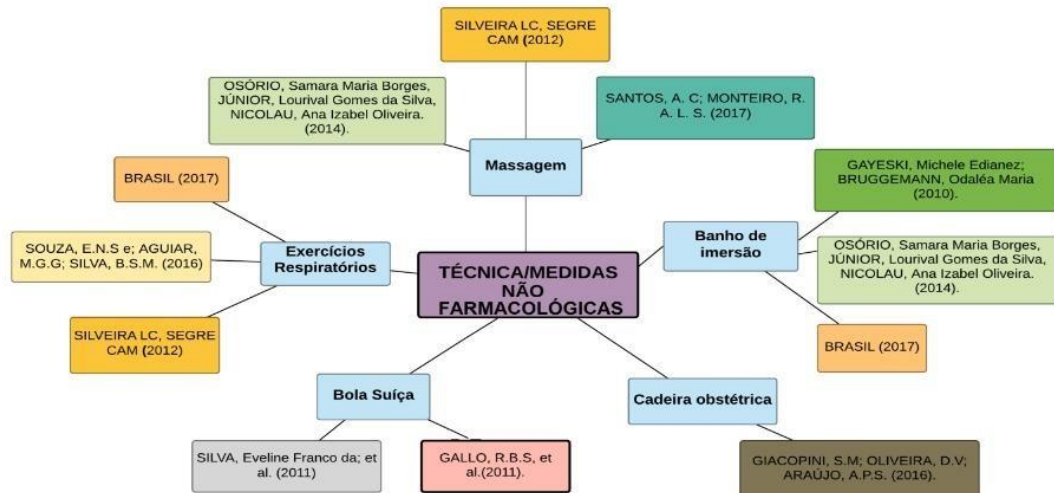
TÉCNICA/MEDIDAS NÃO FARMACOLÓGICAS

Massagem

SILVEIRA LC, SEGRE CAM (2012)

OSÓRIO, Samara Maria Borges, JÚNIOR, Lourival Gomes da Silva, NICOLAU, Ana Izabel Oliveira. (2014).

SANTOS, A. C; MONTEIRO, R. A. L. S. (2017)

Exercícios Respiratórios

BRASIL (2017)

SOUZA, E.N.S e; AGUIAR, M.G.G; SILVA, B.S.M. (2016)

SILVEIRA LC, SEGRE CAM (2012)

Banho de imersão

GAYESKI, Michele Edianez; BRUGGEMANN, Odaléa Maria (2010).

OSÓRIO, Samara Maria Borges, JÚNIOR, Lourival Gomes da Silva, NICOLAU, Ana Izabel Oliveira. (2014).

BRASIL (2017)

Bola Suíça

SILVA, Eveline Franco da; et al. (2011)

GALLO, R.B.S, et al.(2011).

Cadeira obstétrica

GIACOPINI, S.M; OLIVEIRA, D.V; ARAÚJO, A.P.S. (2016).